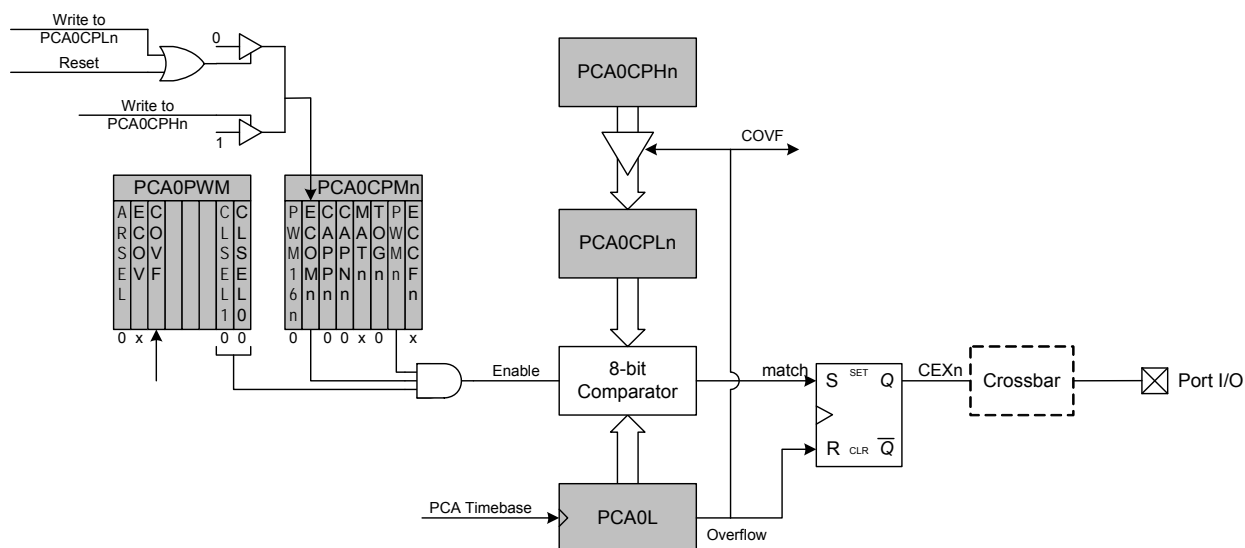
Write to PCA0CPLn

Reset

0

Write to PCA0CPHn

1

PCA0PWM

ARSEL ECOV COVF CLSEL1 CLSEL0

0 x 0 0

PCA0CPMn

PWM16n ECOMn CAPPn CAPNn MATn TOGn PWMn ECCFn

0 0 0 x 0 x

PCA0CPHn

COVF

PCA0CPLn

Enable

8-bit Comparator

match

S SET Q

R CLR $\overline{Q}$

CEXn

Crossbar

Port I/O

PCA Timebase

PCA0L

Overflow